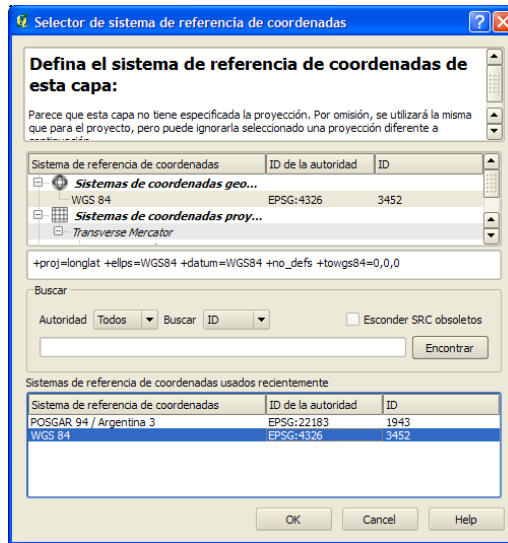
Selector de sistema de referencia de coordenadas

Defina el sistema de referencia de coordenadas de esta capa:

Parece que esta capa no tiene especificada la proyección. Por omisión, se utilizará la misma que para el proyecto, pero puede ignorarla seleccionado una proyección diferente a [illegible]

| Sistema de referencia de coordenadas | ID de la autoridad | ID |
|---|---|---|
| Sistemas de coordenadas geo... | | |
| WGS 84 | EPSG:4326 | 3452 |
| Sistemas de coordenadas proy... | | |
| Transverse Mercator | | |

+proj=longlat +ellps=WGS84 +datum=WGS84 +no_defs +towgs84=0,0,0

Buscar

Autoridad Todos Buscar ID Esconder SRC obsoletos

Encontrar

Sistemas de referencia de coordenadas usados recientemente

| Sistema de referencia de coordenadas | ID de la autoridad | ID |
|---|---|---|
| POSGAR 94 / Argentina 3 | EPSG:22183 | 1943 |
| WGS 84 | EPSG:4326 | 3452 |

OK Cancel Help